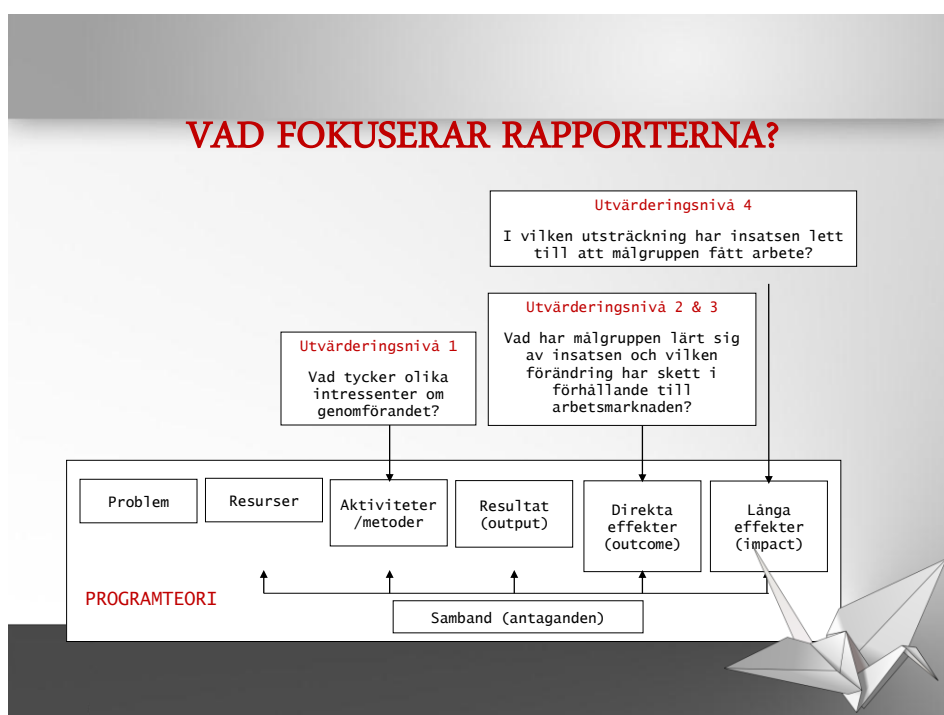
VAD FOKUSERAR RAPPORTERNA?

Utvärderingsnivå 4

I vilken utsträckning har insatsen lett till att målgruppen fått arbete?

Utvärderingsnivå 2 & 3

Vad har målgruppen lärt sig av insatsen och vilken förändring har skett i förhållande till arbetsmarknaden?

Utvärderingsnivå 1

Vad tycker olika intressenter om genomförandet?

Problem

Resurser

Aktiviteter /metoder

Resultat (output)

Direkta effekter (outcome)

Långa effekter (impact)

PROGRAMTEORI

Samband (antaganden)